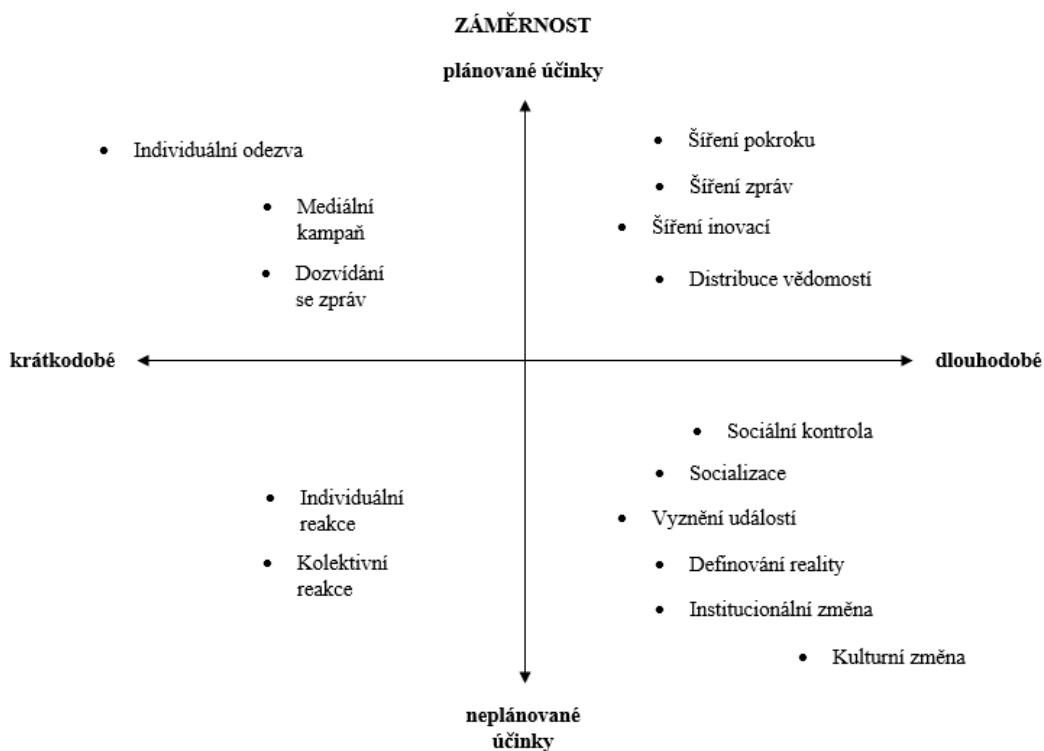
ZÁMĚRNOST

plánované účinky

- Individuální odezva
- Mediální kampaň
- Dozvídání se zpráv

- Šíření pokroku
- Šíření zpráv
- Šíření inovací
- Distribuce vědomostí

krátkodobé

dlouhodobé

- Individuální reakce
- Kolektivní reakce

- Sociální kontrola
- Socializace
- Vyznění událostí
- Definování reality
- Institucionální změna
- Kulturní změna

neplánované účinky